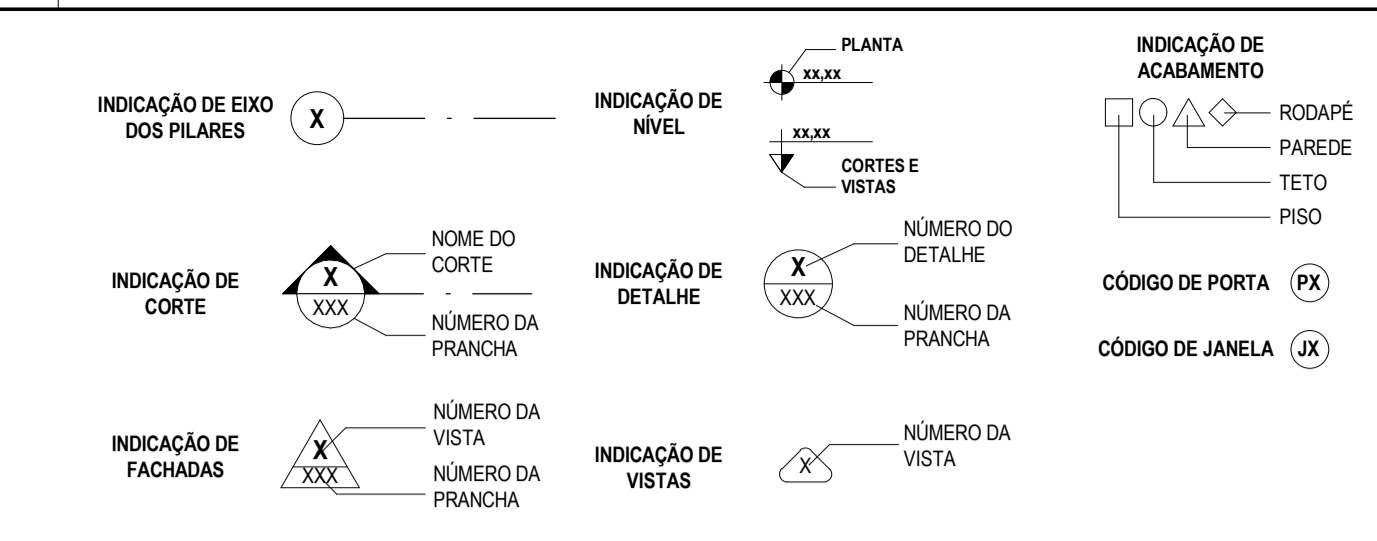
INDICAÇÃO DE EIXO DOS PILARES
X
-

INDICAÇÃO DE NÍVEL
PLANTA
xx,xx
xx,xx
CORTES E VISTAS

INDICAÇÃO DE ACABAMENTO
RODAPÉ
PAREDE
TETO
PISO

INDICAÇÃO DE CORTE
X
XXX
-
NOME DO CORTE
NÚMERO DA PRANCHA

INDICAÇÃO DE DETALHE
X
XXX
NÚMERO DO DETALHE
NÚMERO DA PRANCHA

CÓDIGO DE PORTA
PX

CÓDIGO DE JANELA
JX

INDICAÇÃO DE FACHADAS
X
XXX
NÚMERO DA VISTA
NÚMERO DA PRANCHA

INDICAÇÃO DE VISTAS
X
NÚMERO DA VISTA